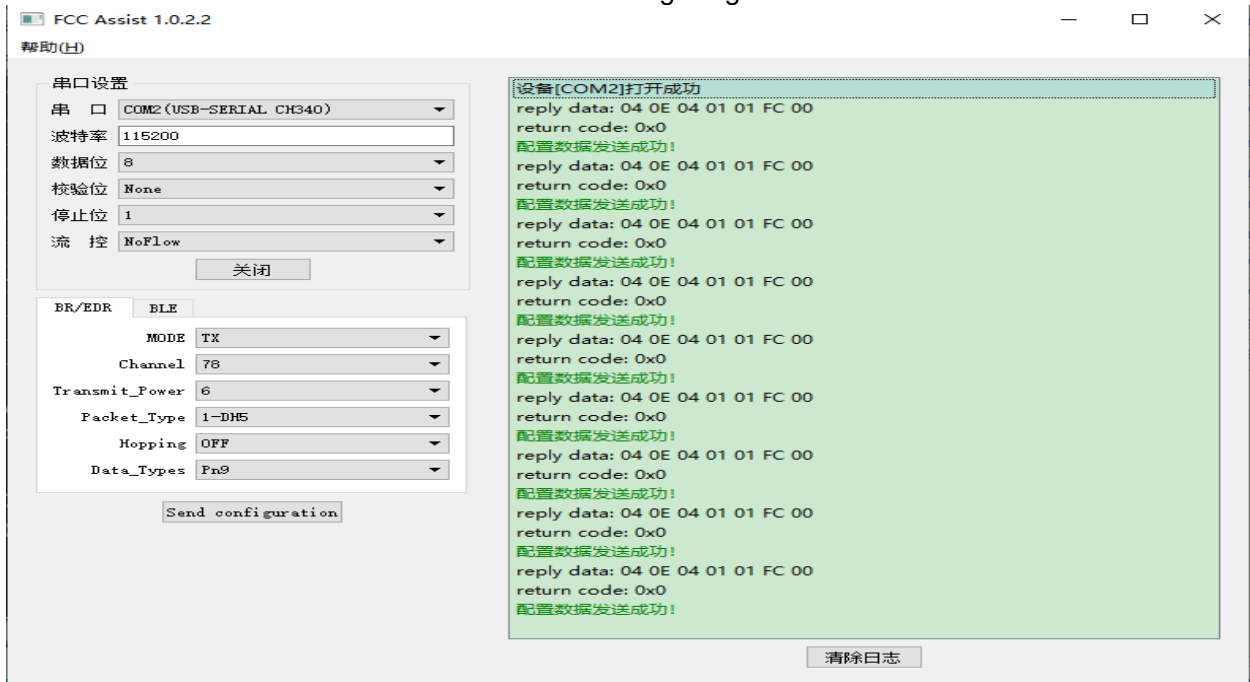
FCC Assist 1.0.2.2

帮助(H)

串口设置

串 口 COM2(USB-SERIAL CH340)

波特率 115200

数据位 8

校验位 None

停止位 1

流 控 NoFlow

关闭

BR/EDR BLE

MODE TX

Channel 78

Transmit_Power 6

Packet_Type 1-DH5

Hopping OFF

Data_Types Pn9

Send configuration

设备[COM2]打开成功
reply data: 04 0E 04 01 01 FC 00
return code: 0x0
配置数据发送成功!
reply data: 04 0E 04 01 01 FC 00
return code: 0x0
配置数据发送成功!
reply data: 04 0E 04 01 01 FC 00
return code: 0x0
配置数据发送成功!
reply data: 04 0E 04 01 01 FC 00
return code: 0x0
配置数据发送成功!
reply data: 04 0E 04 01 01 FC 00
return code: 0x0
配置数据发送成功!
reply data: 04 0E 04 01 01 FC 00
return code: 0x0
配置数据发送成功!
reply data: 04 0E 04 01 01 FC 00
return code: 0x0
配置数据发送成功!
reply data: 04 0E 04 01 01 FC 00
return code: 0x0
配置数据发送成功!
reply data: 04 0E 04 01 01 FC 00
return code: 0x0
配置数据发送成功!

清除日志